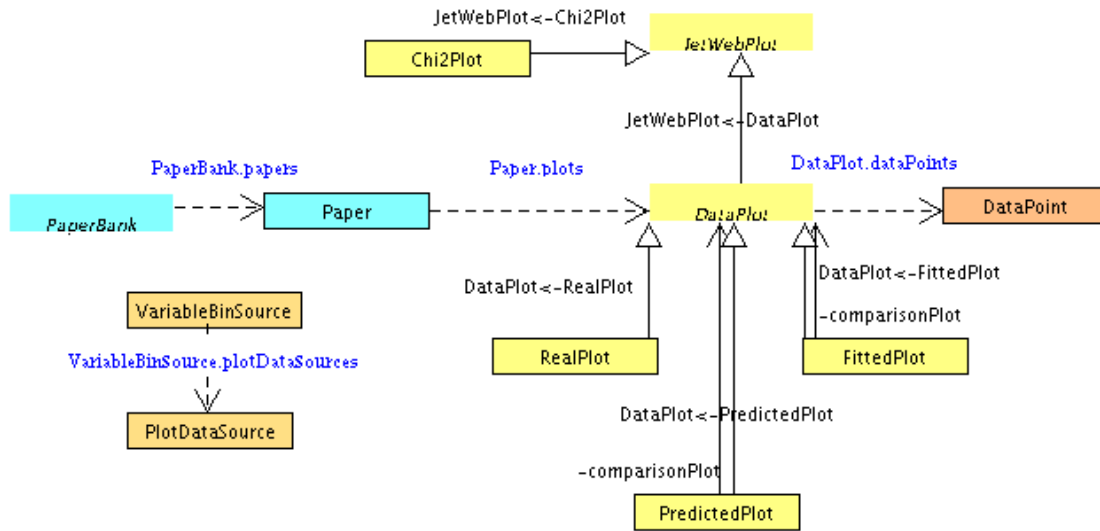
JetWebPlot<-Chi2Plot

Chi2Plot

JetWebPlot

JetWebPlot<-DataPlot

PaperBank.papers

Paper.plots

DataPlot.dataPoints

PaperBank

Paper

DataPlot

DataPoint

DataPlot<-FittedPlot

DataPlot<-RealPlot

VariableBinSource

-comparisonPlot

VariableBinSource.plotDataSources

RealPlot

FittedPlot

PlotDataSource

DataPlot<-PredictedPlot

-comparisonPlot

PredictedPlot